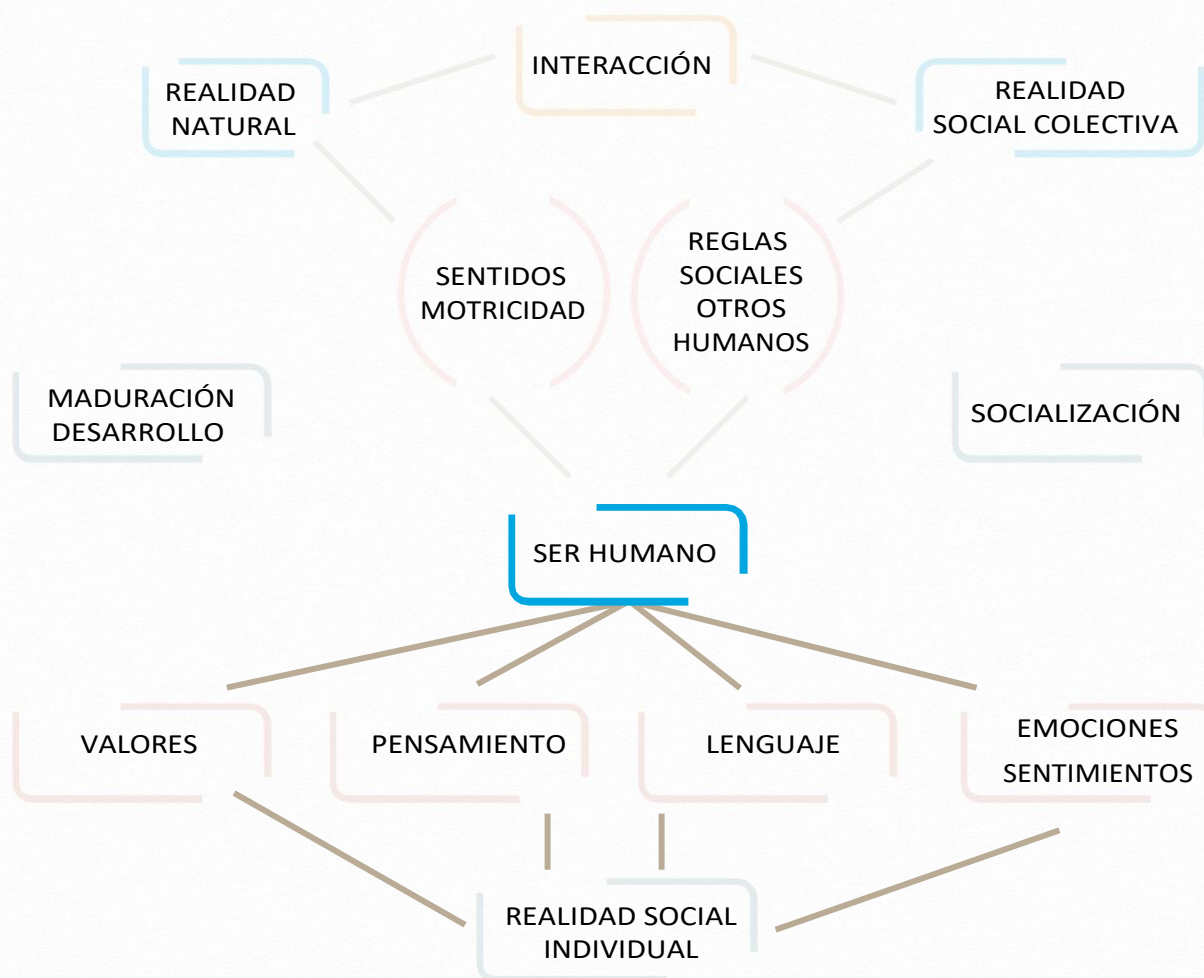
INTERACCIÓN

REALIDAD NATURAL

REALIDAD SOCIAL COLECTIVA

SENTIDOS MOTRICIDAD

REGLAS SOCIALES OTROS HUMANOS

MADURACIÓN DESARROLLO

SOCIALIZACIÓN

SER HUMANO

VALORES

PENSAMIENTO

LENGUAJE

EMOCIONES SENTIMIENTOS

REALIDAD SOCIAL INDIVIDUAL